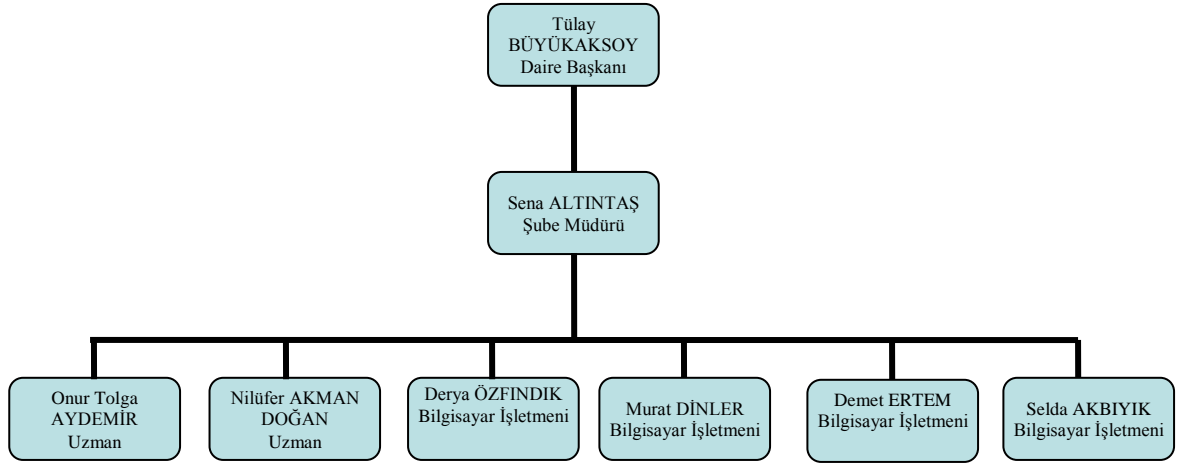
Tülay BÜYÜKAKSOY
Daire Başkanı

Sena ALTINTAŞ
Şube Müdürü

Onur Tolga AYDEMİR
Uzman

Nilüfer AKMAN DOĞAN
Uzman

Derya ÖZFINDIK
Bilgisayar İşletmeni

Murat DİNLER
Bilgisayar İşletmeni

Demet ERTEM
Bilgisayar İşletmeni

Selda AKBIYIK
Bilgisayar İşletmeni